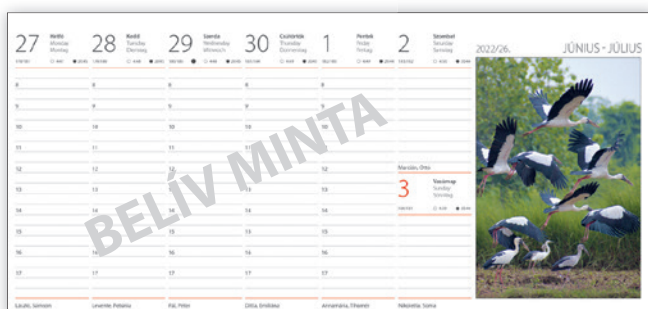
27 Hétfő Monday Montag
28 Kedd Tuesday Dienstag
29 Szerda Wednesday Mittwoch
30 Csütörtök Thursday Donnerstag
1 Péntek Friday Freitag
2 Szombat Saturday Samstag

2022/26. JÚNIUS - JÚLIUS

8
9
10
11
12
13
14
15
16
17

Marcella, Ottó

3 Vasárnap Sunday Sonntag

BELÍV MINTA

László, Szimeon
Levente, Petúnia
Pál, Péter
Dittia, Emőke
Annamária, Tihamér
Nikoletta, Soma